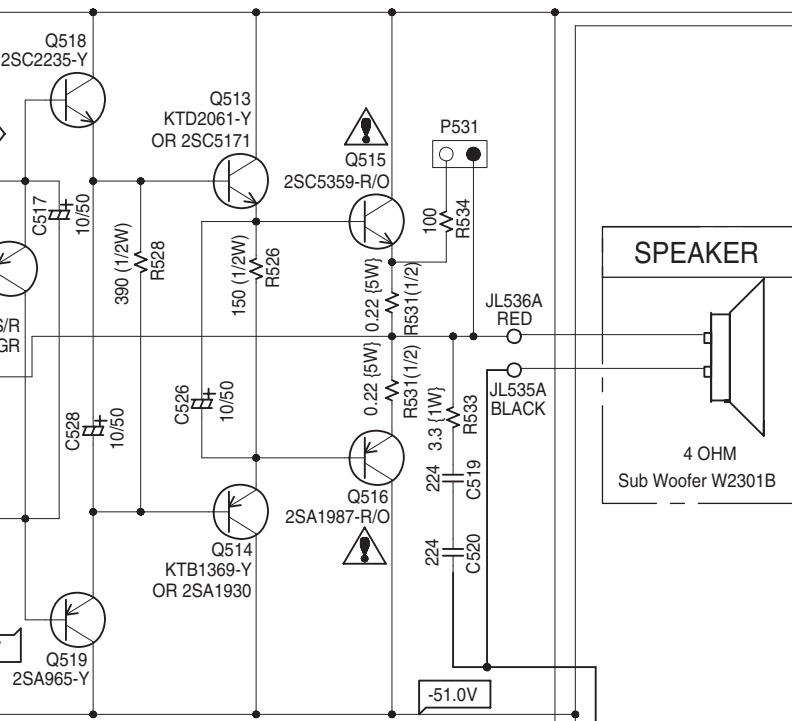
Q518
2SC2235-Y

Q513
KTD2061-Y
OR 2SC5171

Q515
2SC5359-R/O

P531

C517
10/50

390 (1/2W)
R528

150 (1/2W)
R526

100
R534

0.22 [5W]
R531(1/2)

SPEAKER

JL536A
RED

S/R
GR

0.22 [5W]
R531(1/2)

3.3 [1W]
R533

JL535A
BLACK

C526
10/50

C528
10/50

224
C519

4 OHM
Sub Woofer W2301B

Q516
2SA1987-R/O

Q514
KTB1369-Y
OR 2SA1930

224
C520

Q519
2SA965-Y

-51.0V